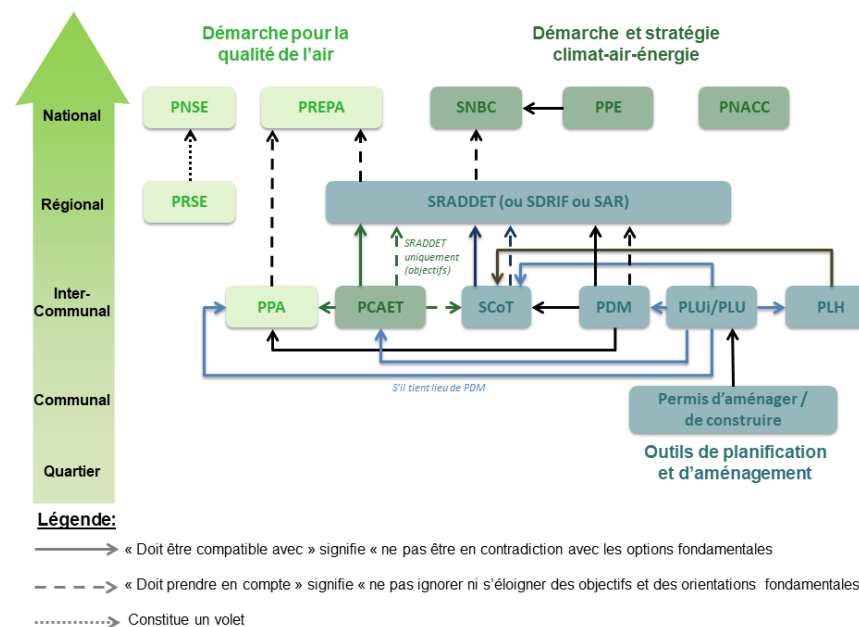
National

Régional

Inter-Communal

Communal

Quartier

Démarche pour la qualité de l'air

Démarche et stratégie climat-air-énergie

PNSE

PREPA

SNBC

PPE

PNACC

PRSE

SRADDET (ou SDRIF ou SAR)

SRADDET uniquement (objectifs)

PPA

PCAET

SCoT

PDM

PLUi/PLU

PLH

S'il tient lieu de PDM

Permis d'aménager / de construire

Outils de planification et d'aménagement

Légende:

« Doit être compatible avec » signifie « ne pas être en contradiction avec les options fondamentales

« Doit prendre en compte » signifie « ne pas ignorer ni s'éloigner des objectifs et des orientations fondamentales

Constitue un volet